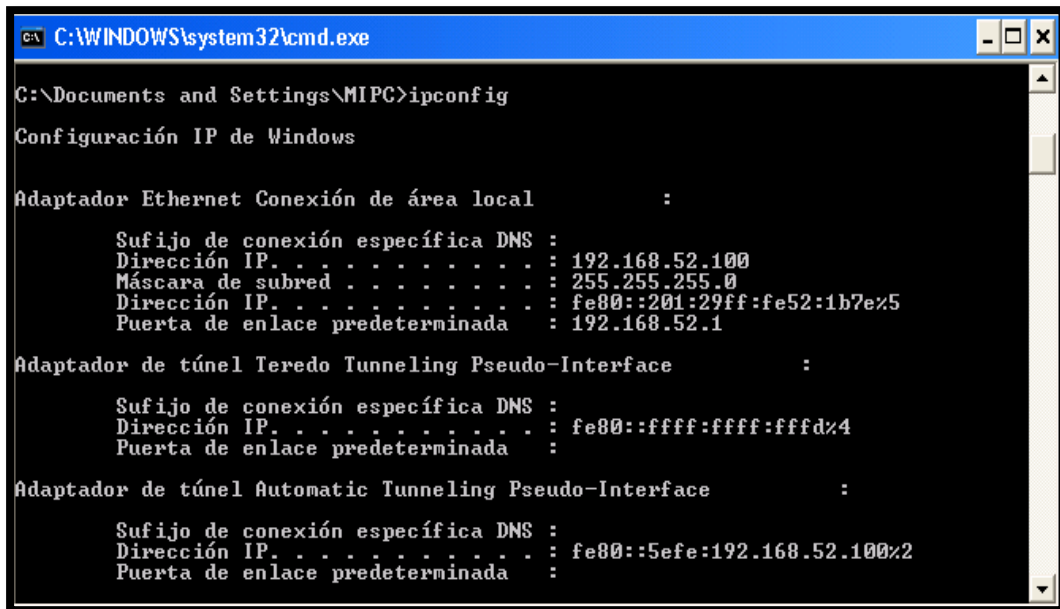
C:\WINDOWS\system32\cmd.exe

C:\Documents and Settings\MIPC>ipconfig

Configuración IP de Windows

Adaptador Ethernet Conexión de área local :

Sufijo de conexión específica DNS :
Dirección IP. . . . . . . . . . . : 192.168.52.100
Máscara de subred . . . . . . . . : 255.255.255.0
Dirección IP. . . . . . . . . . . : fe80::201:29ff:fe52:1b7e%5
Puerta de enlace predeterminada : 192.168.52.1

Adaptador de túnel Teredo Tunneling Pseudo-Interface :

Sufijo de conexión específica DNS :
Dirección IP. . . . . . . . . . . : fe80::ffff:ffff:fffd%4
Puerta de enlace predeterminada :

Adaptador de túnel Automatic Tunneling Pseudo-Interface :

Sufijo de conexión específica DNS :
Dirección IP. . . . . . . . . . . : fe80::5efe:192.168.52.100%2
Puerta de enlace predeterminada :